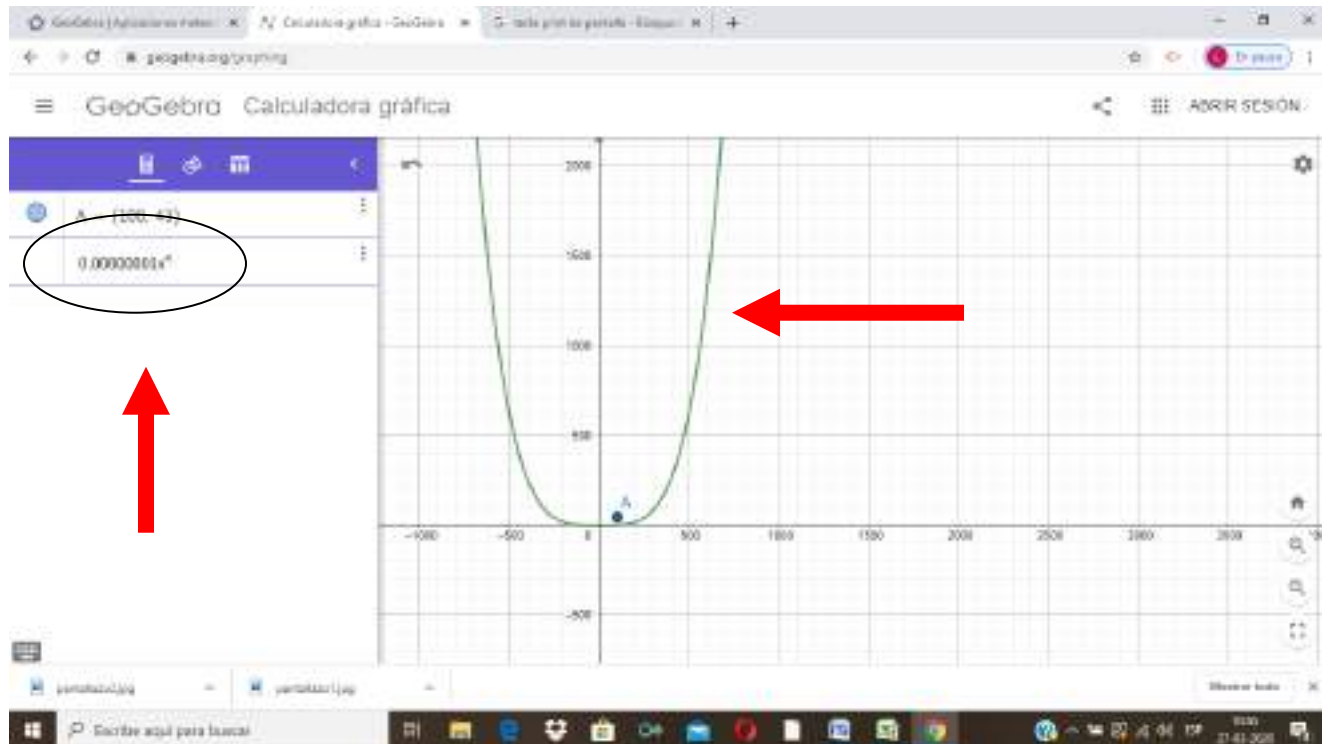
GeoGebra | Aplicaciones matem ×
Calculadora gráfica - GeoGebra ×
G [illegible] ×
+
geogebra.org/graphing
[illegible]
GeoGebra Calculadora gráfica
ABRIR SESIÓN
A = (100, 43)
$0.00000001x^4$
2000
1500
1000
500
−500
−1000
−500
0
500
1000
1500
2000
2500
3000
3500
A
pantallazo2.jpg
pantallazo1.jpg
Mostrar todo
Escribe aquí para buscar
ESP
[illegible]